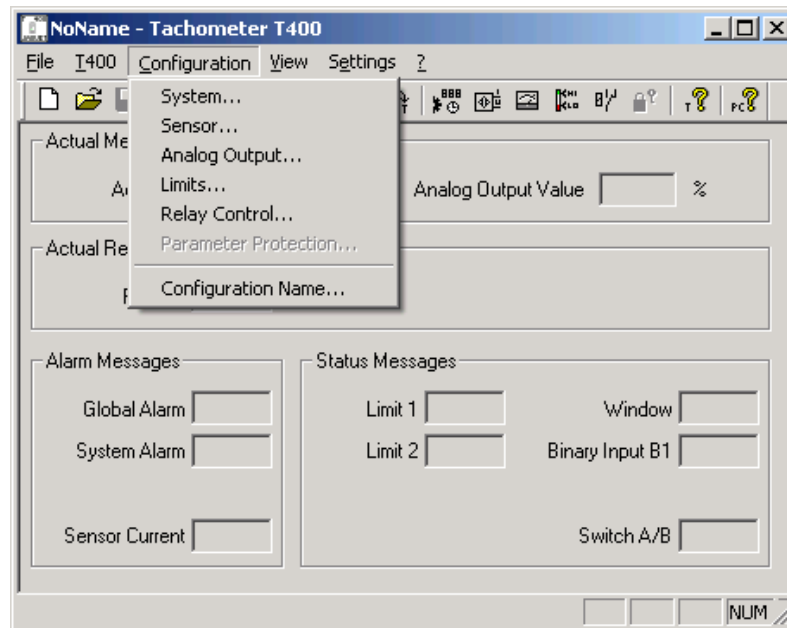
NoName - Tachometer T400

File T400 Configuration View Settings ?

System...
Sensor...
Analog Output...
Limits...
Relay Control...
Parameter Protection...
Configuration Name...

Actual Me

A

Analog Output Value %

Actual Re

F

Alarm Messages

Global Alarm

System Alarm

Sensor Current

Status Messages

Limit 1

Limit 2

Window

Binary Input B1

Switch A/B

NUM